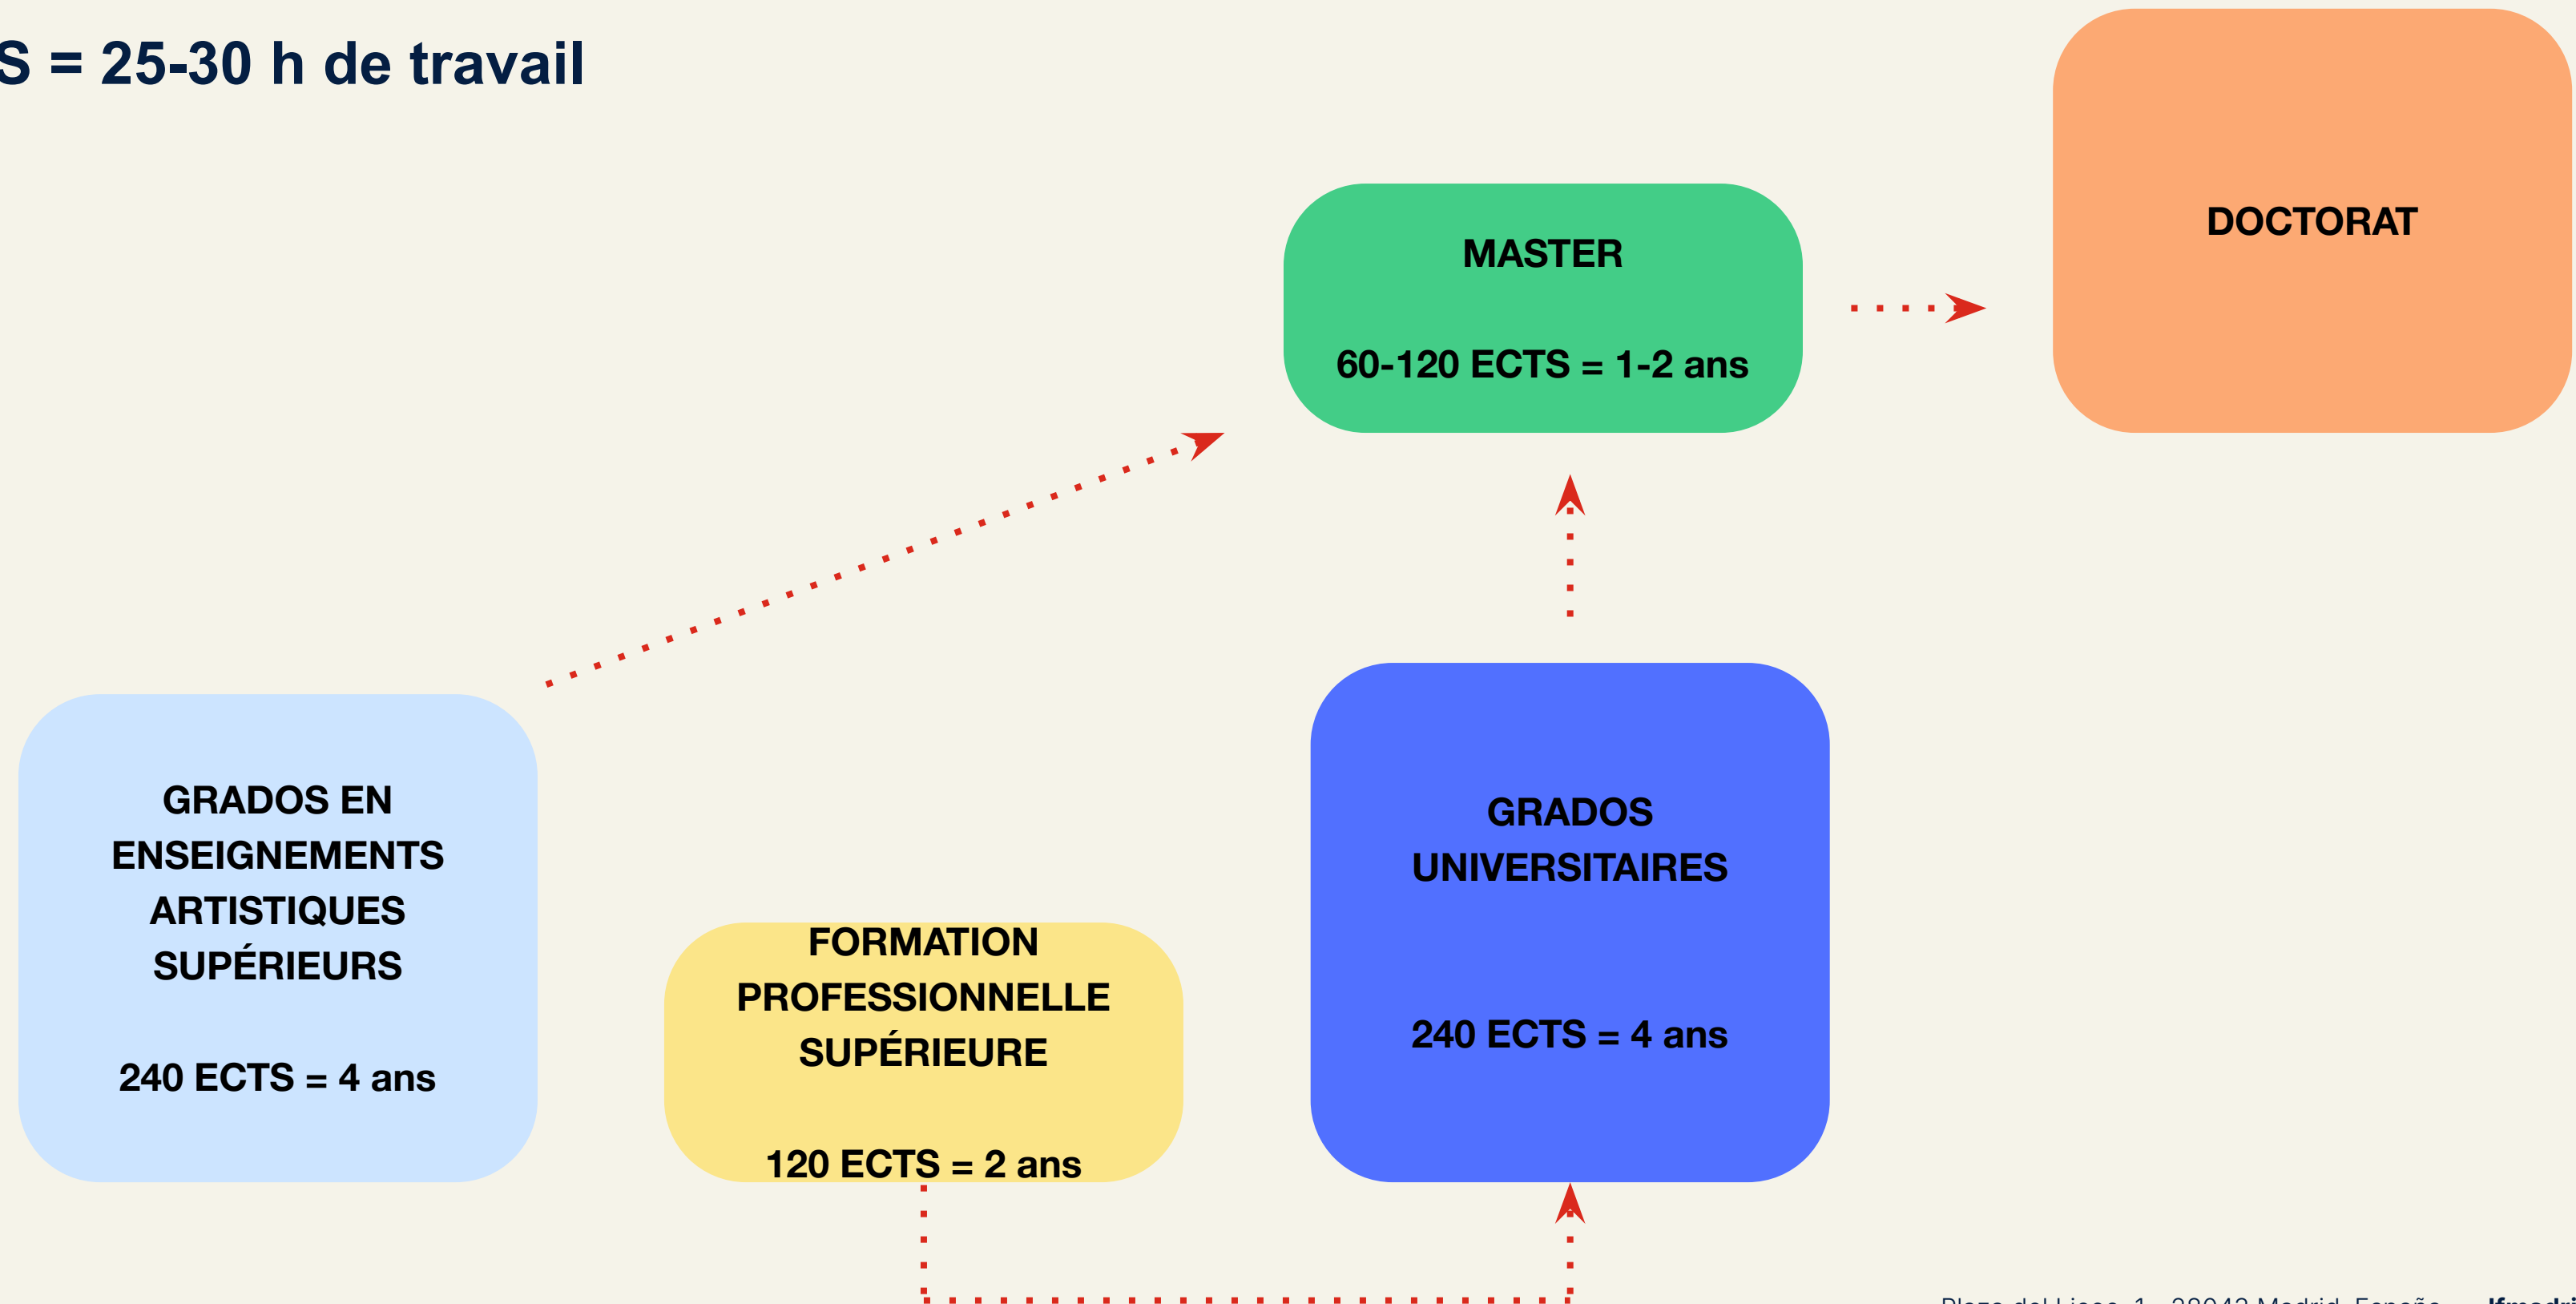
S = 25-30 h de travail

MASTER

60-120 ECTS = 1-2 ans

DOCTORAT

GRADOS EN ENSEIGNEMENTS ARTISTIQUES SUPÉRIEURS

240 ECTS = 4 ans

FORMATION PROFESSIONNELLE SUPÉRIEURE

120 ECTS = 2 ans

GRADOS UNIVERSITAIRES

240 ECTS = 4 ans

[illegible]